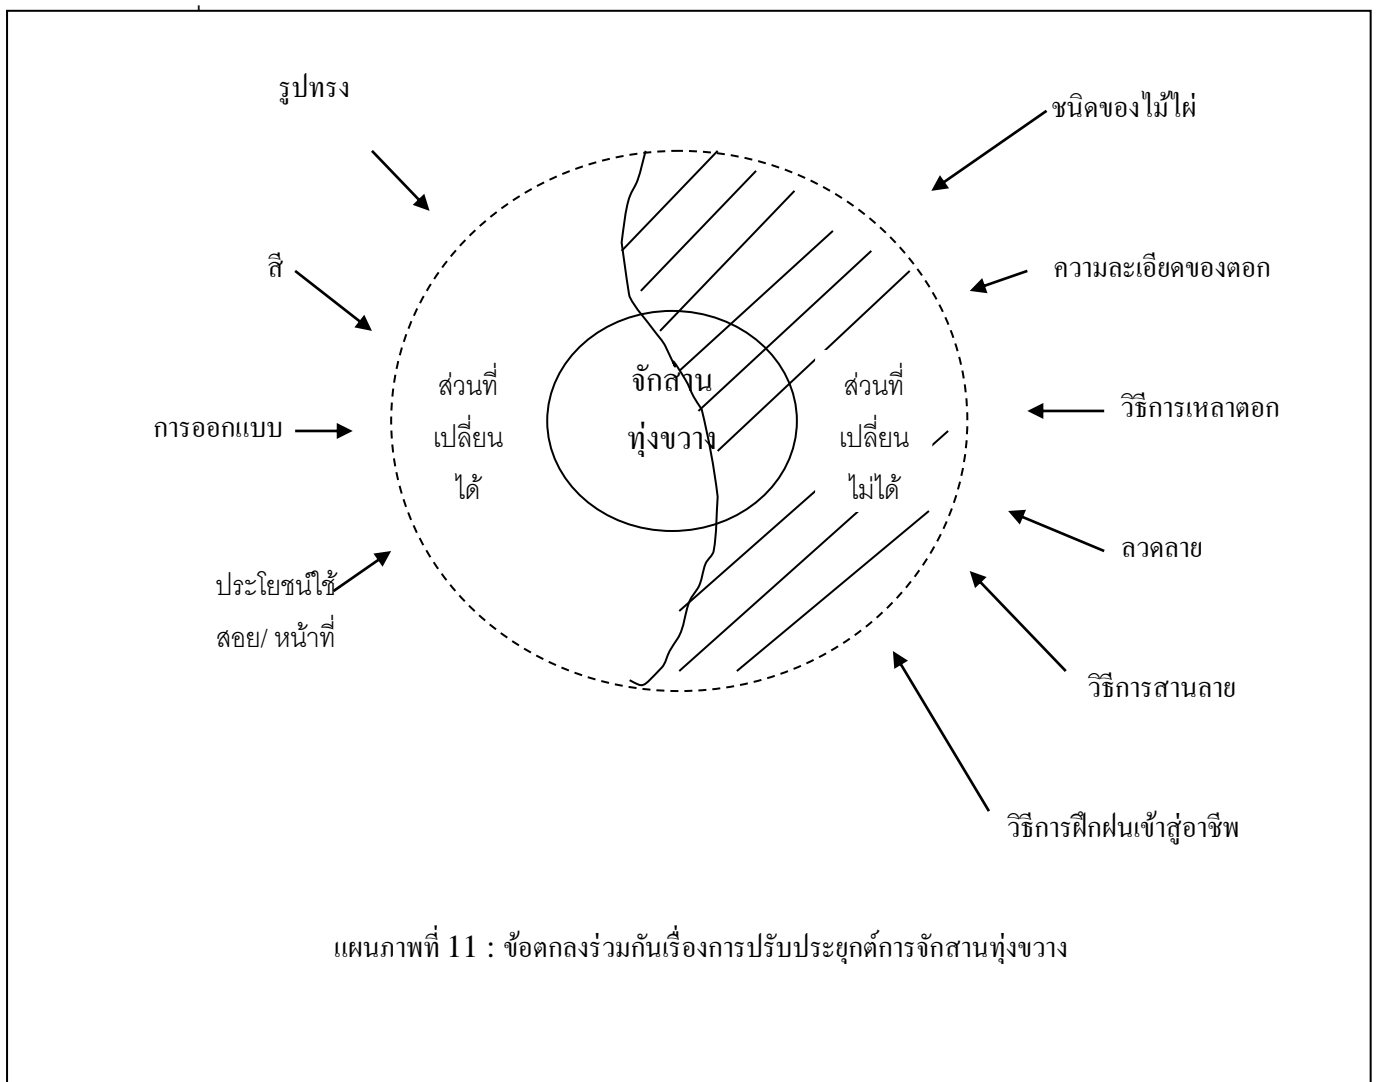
รูปทรง

สี

การออกแบบ

ประโยชน์ใช้สอย/ หน้าที่

ชนิดของไม้ไผ่

ความละเอียดของตอก

วิธีการเหลาตอก

ลวดลาย

วิธีการสานลาย

วิธีการฝึกฝนเข้าสู่อาชีพ

ส่วนที่เปลี่ยนได้

จักสานทุ่งขวาง

ส่วนที่เปลี่ยนไม่ได้

แผนภาพที่ 11 : ข้อตกลงร่วมกันเรื่องการปรับประยุกต์การจักสานทุ่งขวาง